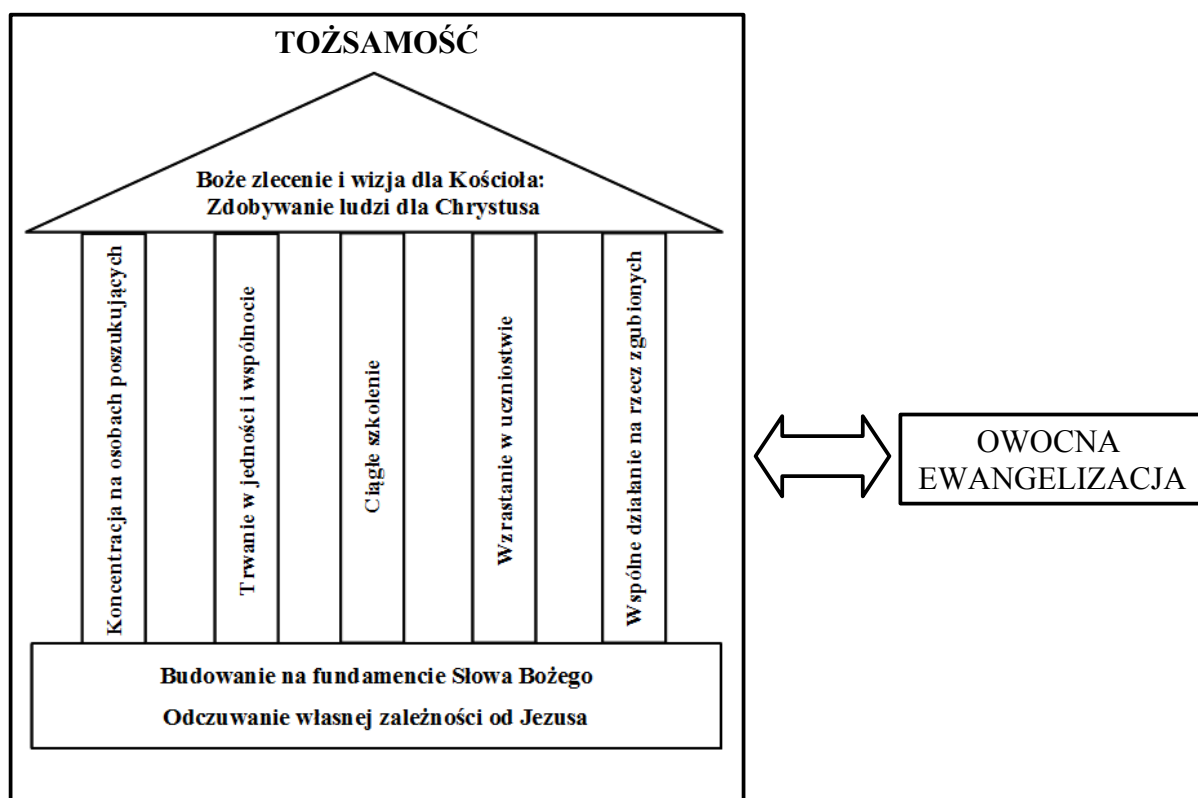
TOŻSAMOŚĆ

Boże zlecenie i wizja dla Kościoła:
Zdobywanie ludzi dla Chrystusa

Koncentracja na osobach poszukujących

Trwanie w jedności i wspólnocie

Ciągłe szkolenie

Wzrastanie w uczniostwie

Wspólne działanie na rzecz zgubionych

Budowanie na fundamencie Słowa Bożego

Odczuwanie własnej zależności od Jezusa

OWOCNA
EWANGELIZACJA